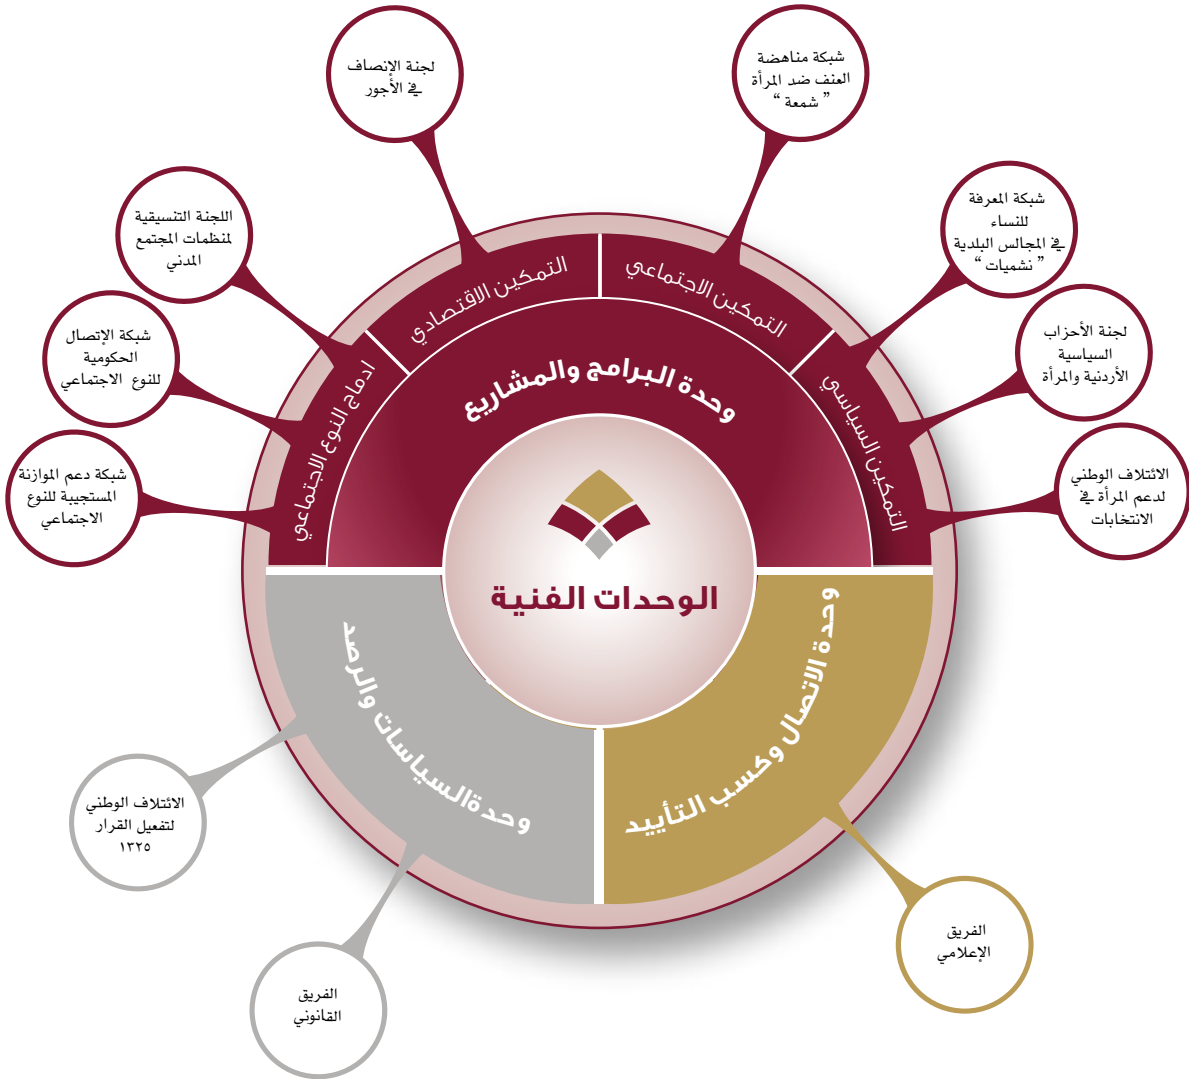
لجنة الإنصاف في الأجور

شبكة مناهضة العنف ضد المرأة " شمعة "

اللجنة التنسيقية لمنظمات المجتمع المدني

شبكة المعرفة للنساء في المجالس البلدية " نشميات "

شبكة الإتصال الحكومية للنوع الاجتماعي

لجنة الأحزاب السياسية الأردنية والمرأة

شبكة دعم الموازنة المستجيبة للنوع الاجتماعي

الائتلاف الوطني لدعم المرأة في الانتخابات

التمكين الاقتصادي

التمكين الاجتماعي

ادماج النوع الاجتماعي

التمكين السياسي

وحدة البرامج والمشاريع

الوحدات الفنية

وحدة السياسات والرصد

وحدة الاتصال وكسب التأييد

الائتلاف الوطني لتفعيل القرار ١٣٢٥

الفريق الإعلامي

الفريق القانوني